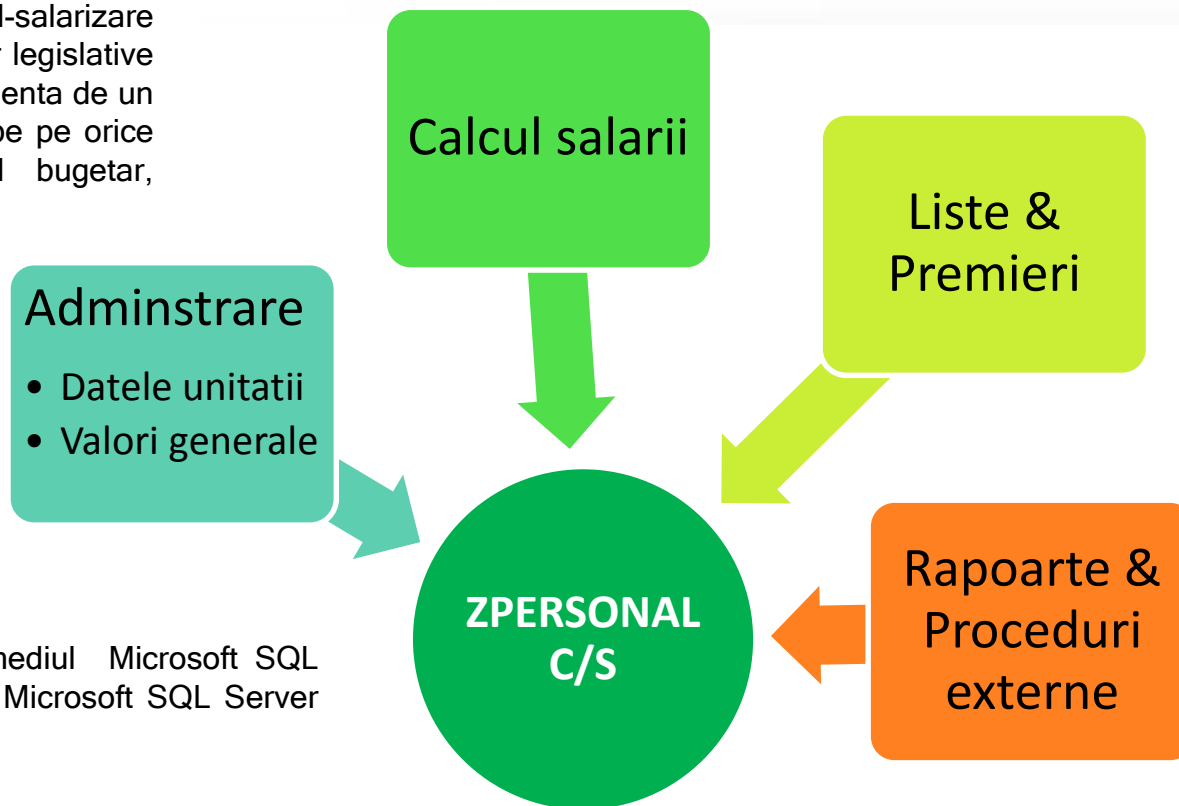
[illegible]l-salarizare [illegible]r legislative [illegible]enta de un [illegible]pe pe orice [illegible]l bugetar,

Calcul salarii

Liste & Premieri

Adminstrare
• Datele unitatii
• Valori generale

ZPERSONAL C/S

Rapoarte & Proceduri externe

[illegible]mediul Microsoft SQL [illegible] Microsoft SQL Server